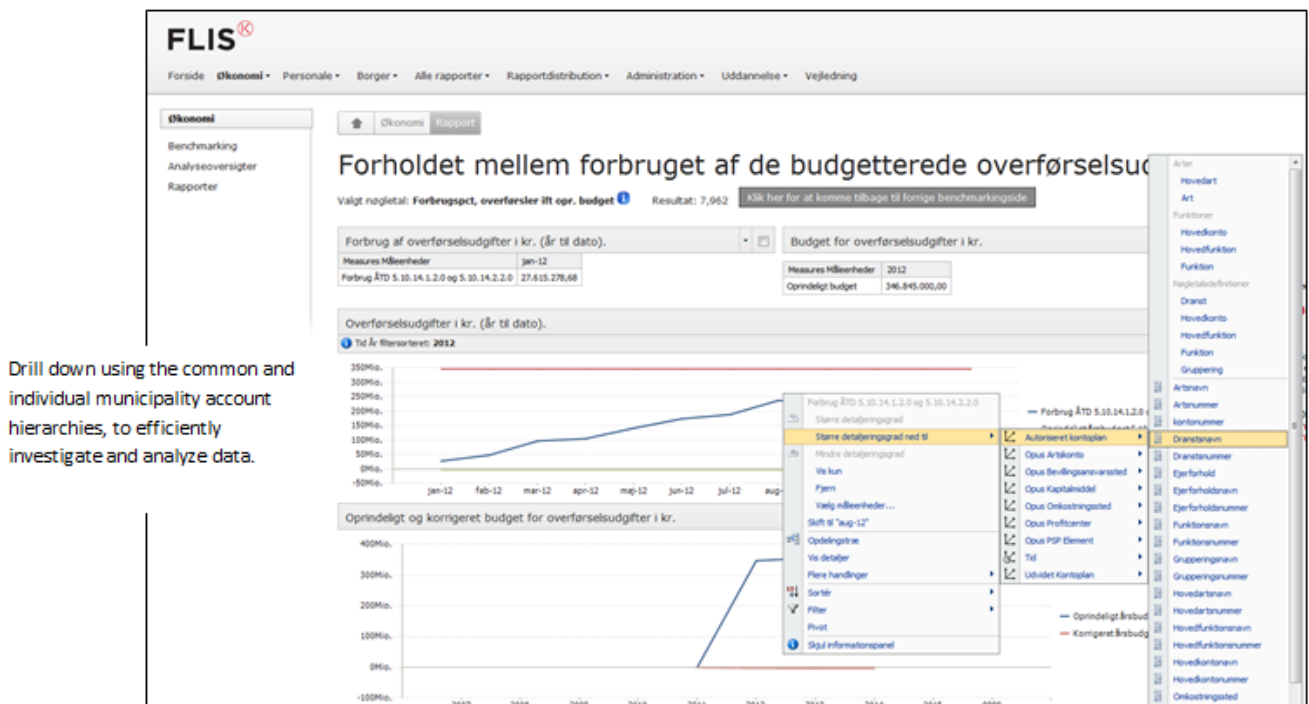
Drill down using the common and individual municipality account hierarchies, to efficiently investigate and analyze data.

FLIS®

Forside Økonomi ▾ Personale ▾ Borger ▾ Alle rapporter ▾ Rapportdistribution ▾ Administration ▾ Uddannelse ▾ Vejledning

Økonomi
Benchmarking
Analyseoversigter
Rapporter

Økonomi Rapport

Forholdet mellem forbruget af de budgetterede overførselsud

Valgt nøgletal: Forbrugspct, overførsler ift opr. budget Resultat: 7,962 Klik her for at komme tilbage til forrige benchmarkingside

Forbrug af overførselsudgifter i kr. (år til dato).

| Measures Måleenheder | jan-12 |
|---|---|
| Forbrug ÅTD 5.10.14.1.2.0 og 5.10.14.2.2.0 | 27.615.278,68 |

Budget for overførselsudgifter i kr.

| Measures Måleenheder | 2012 |
|---|---|
| Oprindeligt budget | 346.845.000,00 |

Overførselsudgifter i kr. (år til dato).
Tid År filtersorteret: 2012

350Mio. 300Mio. 250Mio. 200Mio. 150Mio. 100Mio. 50Mio. 0Mio. -50Mio.
jan-12 feb-12 mar-12 apr-12 maj-12 jun-12 jul-12 aug-
— Forbrug ÅTD 5.10.14.1.2.0

Oprindeligt og korrigeret budget for overførselsudgifter i kr.
400Mio. 300Mio. 200Mio. 100Mio. 0Mio. -100Mio.
— Oprindeligt årsbud
— Korrigeret årsbudg

Forbrug ÅTD 5.10.14.1.2.0 og 5.10.14.2.2.0
Større detaljeringsgrad
Større detaljeringsgrad ned til
Mindre detaljeringsgrad
Vis kun
Fjern
Vælg måleenheder...
Skift til "aug-12"
Opdelingstræ
Vis detaljer
Flere handlinger
Sortér
Filter
Pivot
Skjul informationspanel

Autoriseret kontoplan
Opus Artskonto
Opus Bevillingsansvarssted
Opus Kapitalmiddel
Opus Omkostningssted
Opus Profitcenter
Opus PSP Element
Tid
Udvidet Kontoplan

Arter
Hovedart
Art
Funktioner
Hovedkonto
Hovedfunktion
Funktion
Nøgletalsdefinitioner
Dranst
Hovedkonto
Hovedfunktion
Funktion
Gruppering
Artsnavn
Artsnummer
kontonummer
Dranstsnavn
Dranstsnummer
Ejerforhold
Ejerforholdsnavn
Ejerforholdsnummer
Funktionsnavn
Funktionsnummer
Grupperingsnavn
Grupperingsnummer
Hovedartsnavn
Hovedartsnummer
Hovedfunktionsnavn
Hovedfunktionsnummer
Hovedkontonavn
Hovedkontonummer
Omkostningssted